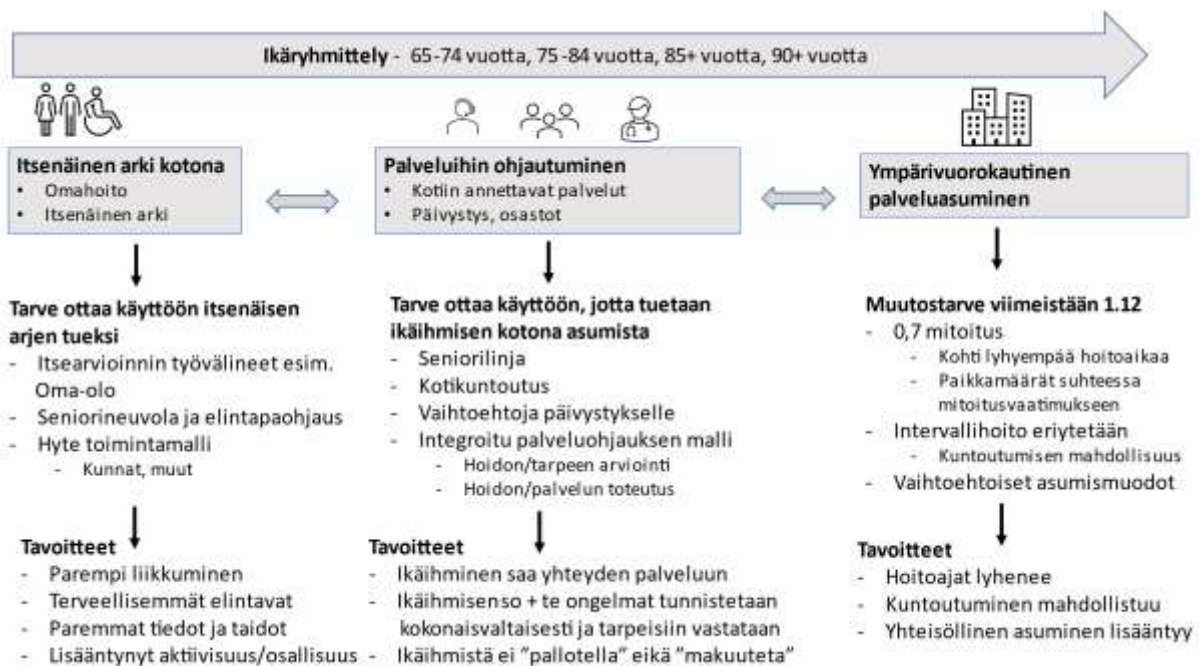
**Ikäryhmittely** - 65-74 vuotta, 75 -84 vuotta, 85+ vuotta, 90+ vuotta

**Itsenäinen arki kotona**
- Omahoito
- Itsenäinen arki

**Tarve ottaa käyttöön itsenäisen arjen tueksi**
- Itsearvioinnin työvälineet esim. Oma-olo
- Seniorineuvola ja elintapaohjaus
- Hyte toimintamalli
  - Kunnat, muut

**Tavoitteet**
- Parempi liikkuminen
- Terveellisemmät elintavat
- Paremmat tiedot ja taidot
- Lisääntynyt aktiivisuus/osallisuus

**Palveluihin ohjautuminen**
- Kotiin annettavat palvelut
- Päivystys, osastot

**Tarve ottaa käyttöön, jotta tuetaan ikäihmisen kotona asumista**
- Seniorilinja
- Kotikuntoutus
- Vaihtoehtoja päivystykselle
- Integroitu palveluohjauksen malli
  - Hoidon/tarpeen arviointi
  - Hoidon/palvelun toteutus

**Tavoitteet**
- Ikäihminen saa yhteyden palveluun
- Ikäihmisenso + te ongelmat tunnistetaan kokonaisvaltaisesti ja tarpeisiin vastataan
- Ikäihmistä ei "pallotella" eikä "makuuteta"

**Ympärivuorokautinen palveluasuminen**

**Muutostarve viimeistään 1.12**
- 0,7 mitoitus
  - Kohti lyhyempää hoitoaikaa
  - Paikkamäärät suhteessa mitoitusvaatimukseen
- Intervallihoito eriytetään
  - Kuntoutumisen mahdollisuus
- Vaihtoehtoiset asumismuodot

**Tavoitteet**
- Hoitoajat lyhenee
- Kuntoutuminen mahdollistuu
- Yhteisöllinen asuminen lisääntyy